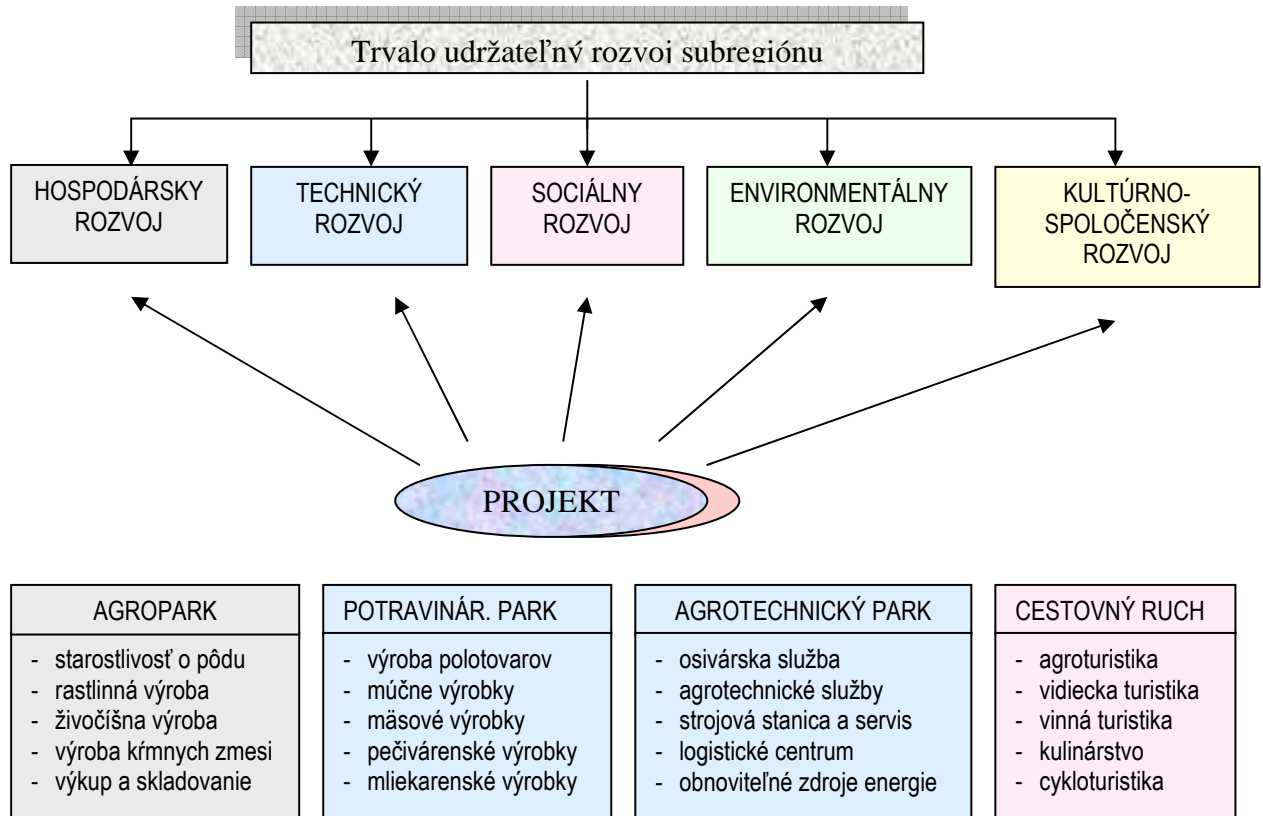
Trvalo udržateľný rozvoj subregiónu

HOSPODÁRSKY ROZVOJ

TECHNICKÝ ROZVOJ

SOCIÁLNY ROZVOJ

ENVIRONMENTÁLNY ROZVOJ

KULTÚRNO-SPOLOČENSKÝ ROZVOJ

PROJEKT

AGROPARK
- starostlivosť o pôdu
- rastlinná výroba
- živočíšna výroba
- výroba kŕmnych zmesi
- výkup a skladovanie

POTRAVINÁR. PARK
- výroba polotovarov
- múčne výrobky
- mäsové výrobky
- pečivárenské výrobky
- mliekarenské výrobky

AGROTECHNICKÝ PARK
- osivárska služba
- agrotechnické služby
- strojová stanica a servis
- logistické centrum
- obnoviteľné zdroje energie

CESTOVNÝ RUCH
- agroturistika
- vidiecka turistika
- vinná turistika
- kulinárstvo
- cykloturistika